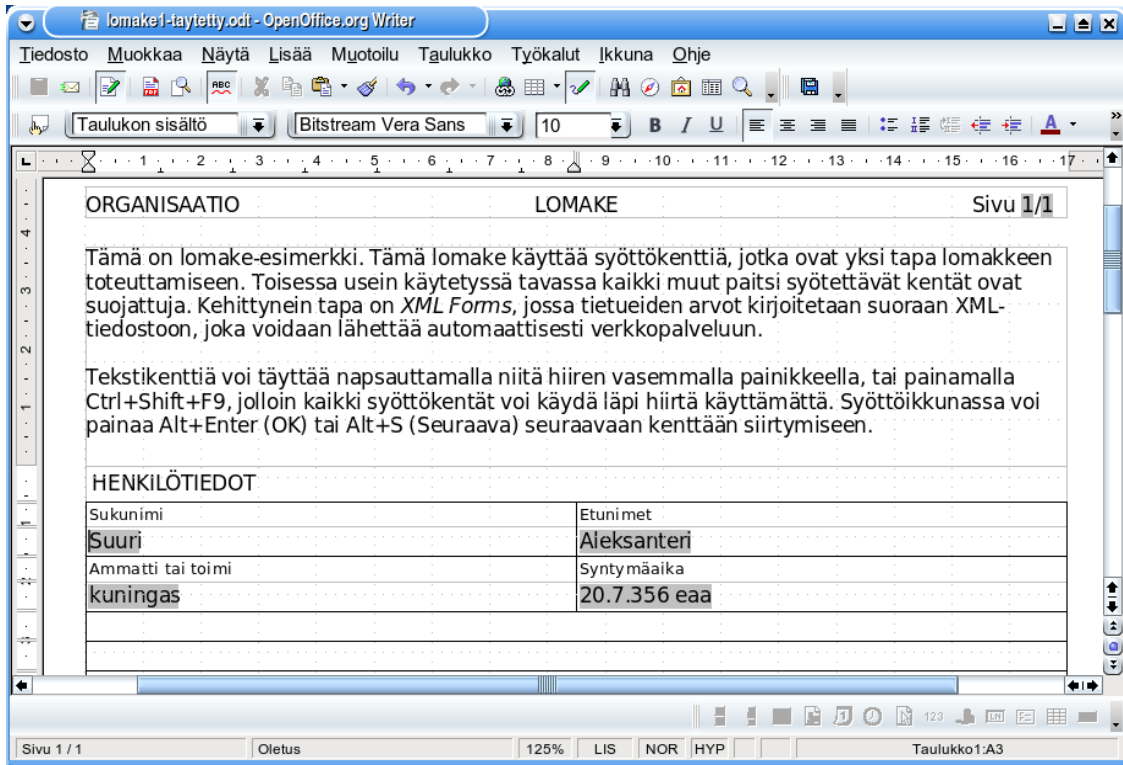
lomake1-taytetty.odt - OpenOffice.org Writer

Tiedosto Muokkaa Näytä Lisää Muotoilu Taulukko Työkalut Ikkuna Ohje

Taulukon sisältö | Bitstream Vera Sans | 10

ORGANISAATIO LOMAKE Sivu 1/1

Tämä on lomake-esimerkki. Tämä lomake käyttää syöttökenttiä, jotka ovat yksi tapa lomakkeen toteuttamiseen. Toisessa usein käytetyssä tavassa kaikki muut paitsi syötettävät kentät ovat suojattuja. Kehittynein tapa on *XML Forms*, jossa tietueiden arvot kirjoitetaan suoraan XML-tiedostoon, joka voidaan lähettää automaattisesti verkkopalveluun.

Tekstikenttiä voi täyttää napsauttamalla niitä hiiren vasemmalla painikkeella, tai painamalla Ctrl+Shift+F9, jolloin kaikki syöttökentät voi käydä läpi hiirtä käyttämättä. Syöttöikkunassa voi painaa Alt+Enter (OK) tai Alt+S (Seuraava) seuraavaan kenttään siirtymiseen.

HENKILÖTIEDOT

| Sukunimi | Etunimet |
|---|---|
| Suuri | Aleksanteri |
| Ammatti tai toimi | Syntymäaika |
| kuningas | 20.7.356 eaa |

Sivu 1 / 1 | Oletus | 125% | LIS | NOR | HYP | Taulukko1:A3